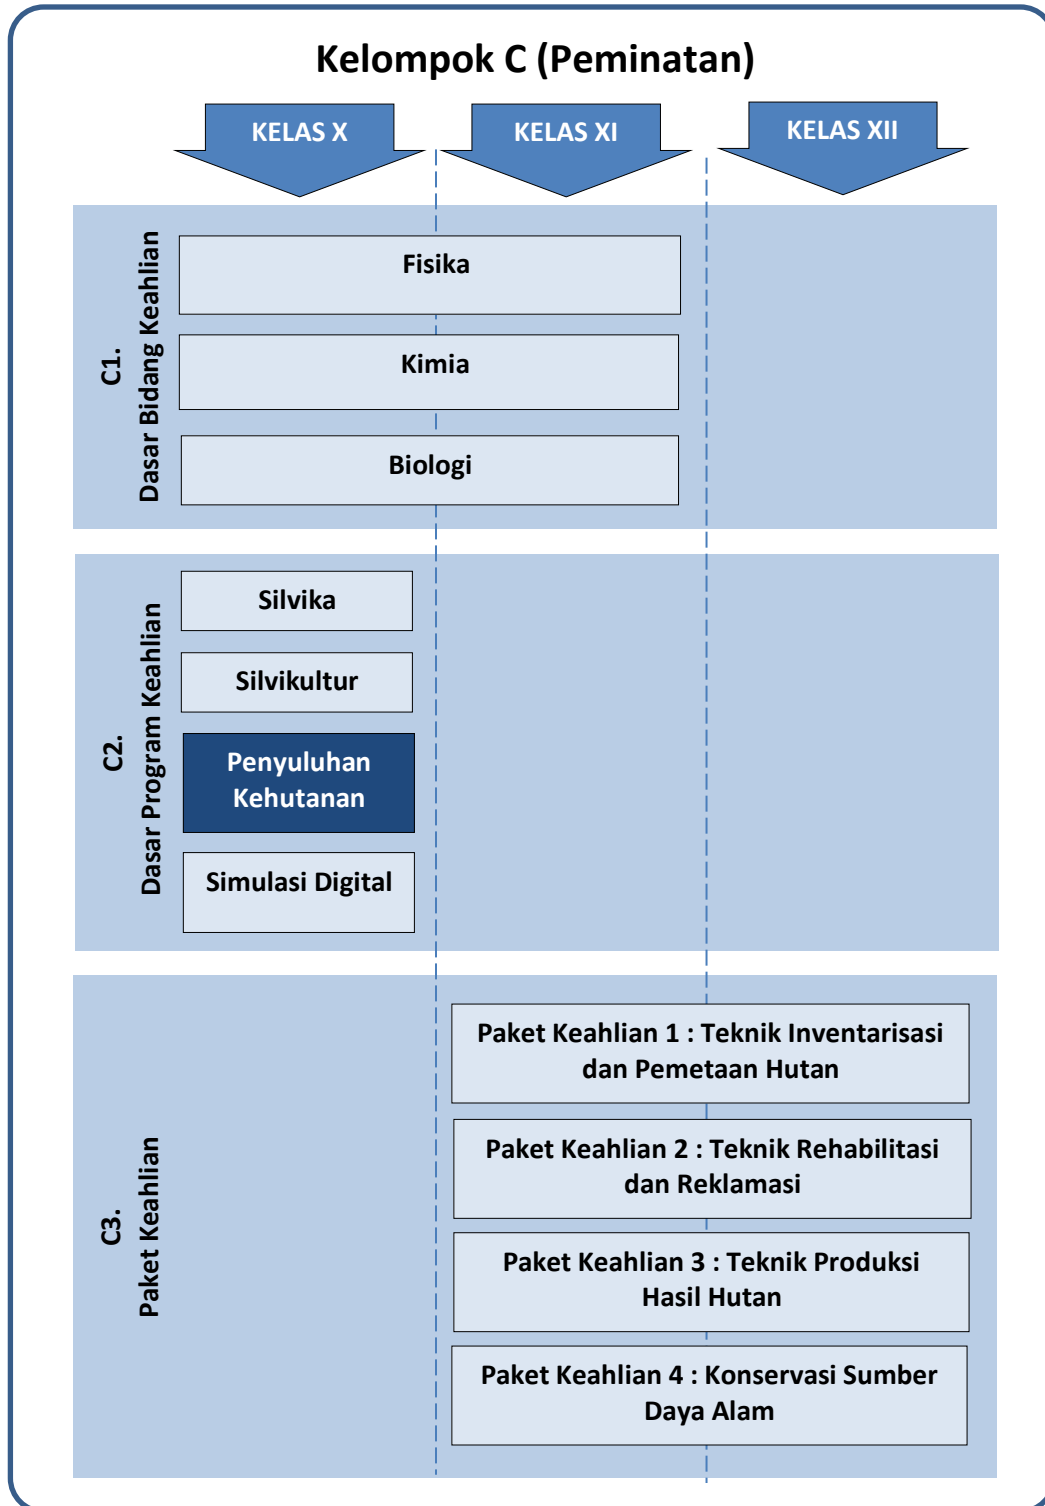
Kelompok C (Peminatan)

KELAS X

KELAS XI

KELAS XII

C1.
Dasar Bidang Keahlian

Fisika

Kimia

Biologi

C2.
Dasar Program Keahlian

Silvika

Silvikultur

Penyuluhan Kehutanan

Simulasi Digital

C3.
Paket Keahlian

Paket Keahlian 1 : Teknik Inventarisasi dan Pemetaan Hutan

Paket Keahlian 2 : Teknik Rehabilitasi dan Reklamasi

Paket Keahlian 3 : Teknik Produksi Hasil Hutan

Paket Keahlian 4 : Konservasi Sumber Daya Alam